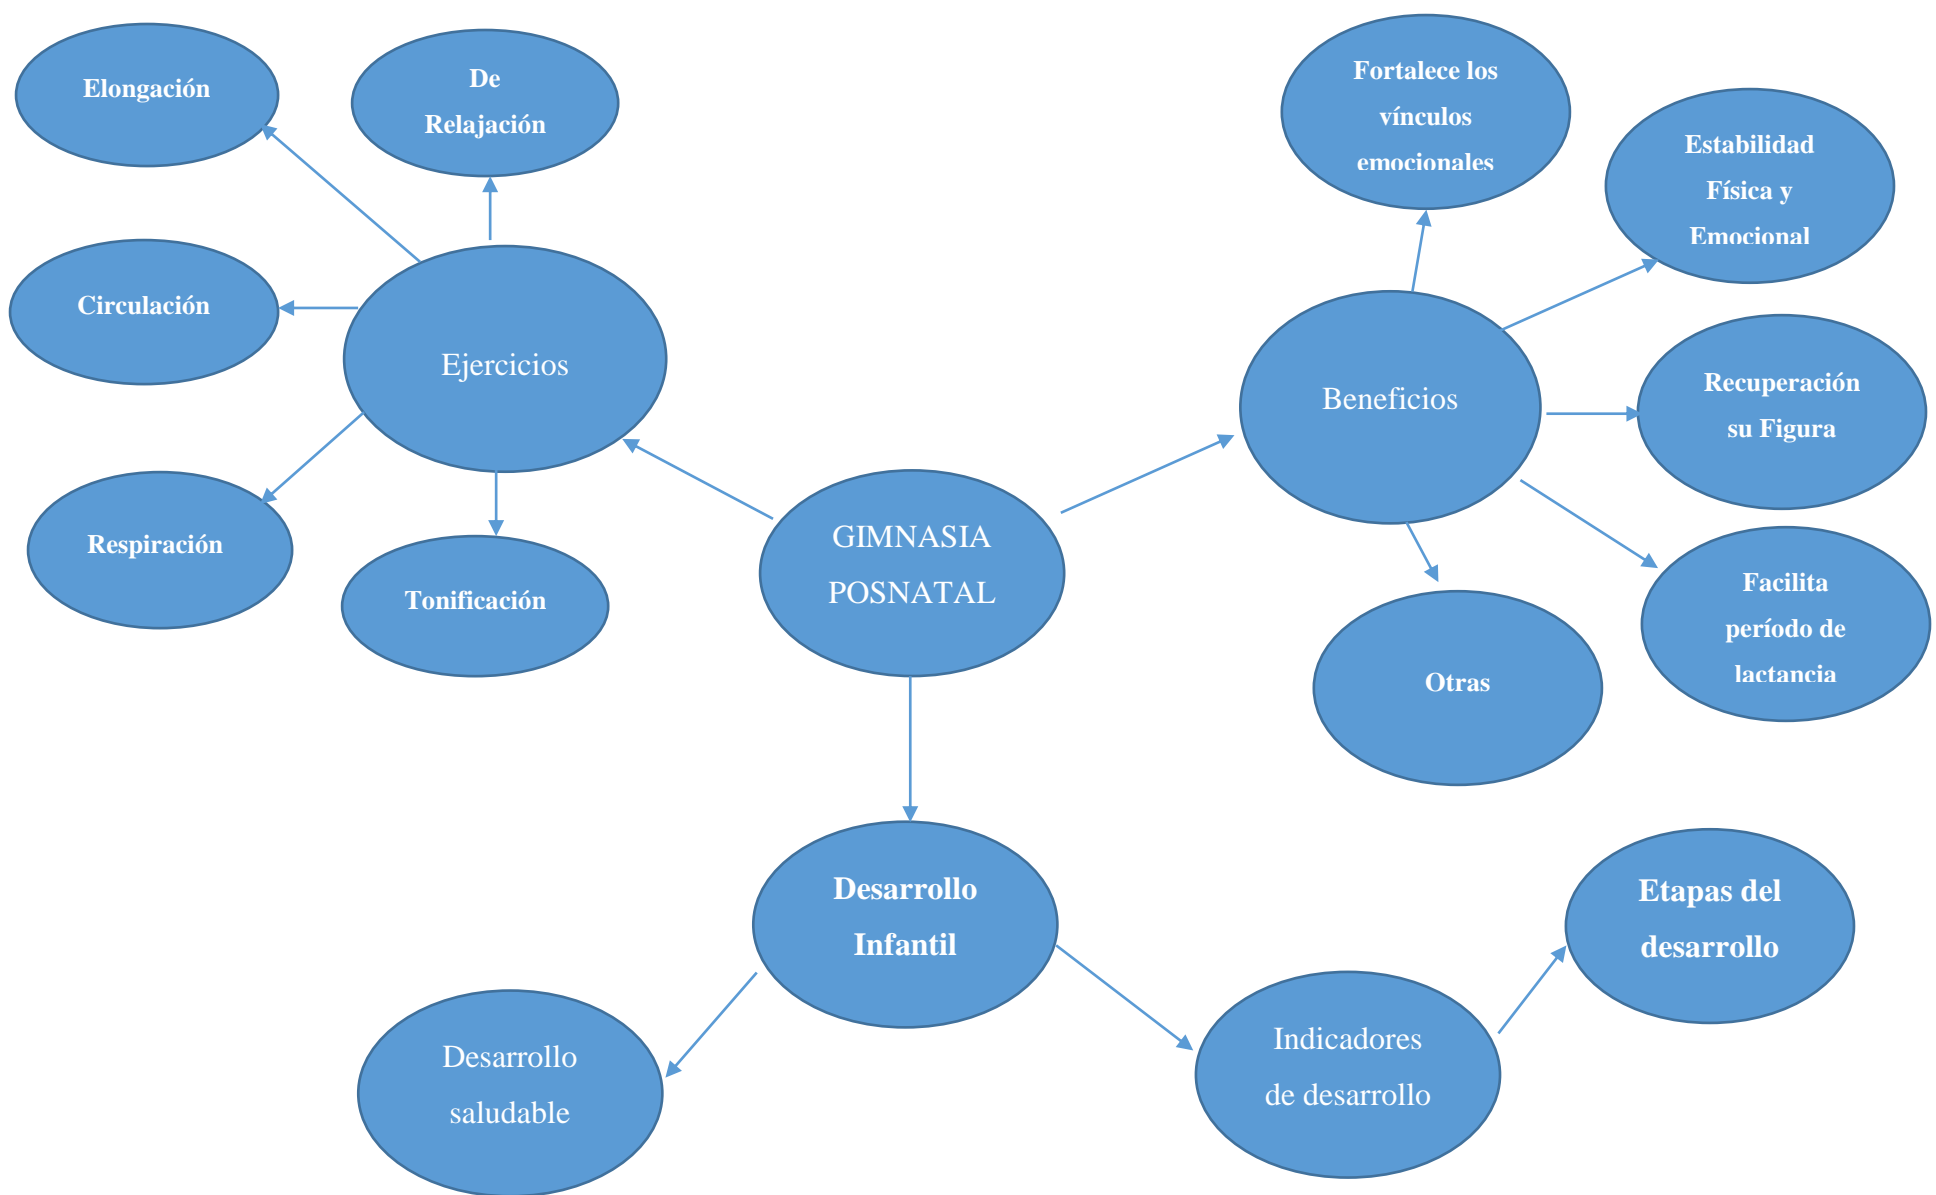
GIMNASIA POSNATAL

Ejercicios

Elongación

De Relajación

Circulación

Respiración

Tonificación

Beneficios

Fortalece los vínculos emocionales

Estabilidad Física y Emocional

Recuperación su Figura

Facilita período de lactancia

Otras

Desarrollo Infantil

Desarrollo saludable

Indicadores de desarrollo

Etapas del desarrollo